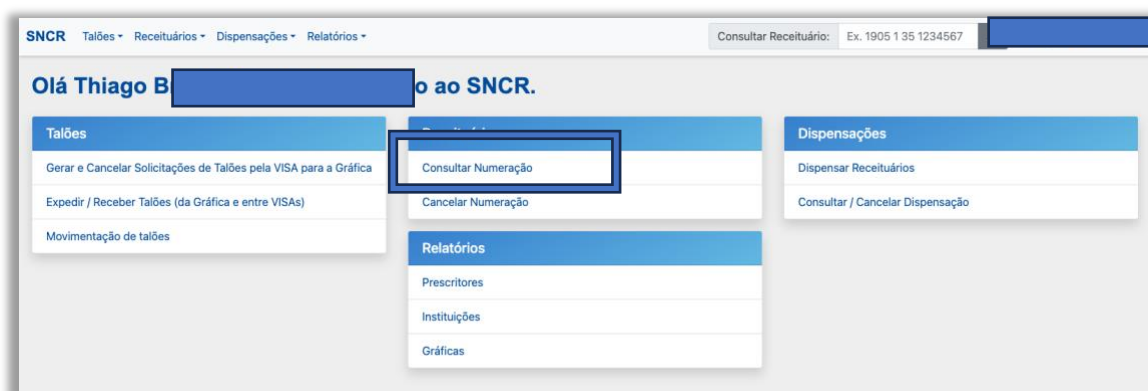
SNCR Talões ▾ Receituários ▾ Dispensações ▾ Relatórios ▾

Consultar Receituário: Ex. 1905 1 35 1234567

Olá Thiago B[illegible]o ao SNCR.

Talões

Gerar e Cancelar Solicitações de Talões pela VISA para a Gráfica

Expedir / Receber Talões (da Gráfica e entre VISAs)

Movimentação de talões

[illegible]

Consultar Numeração

Cancelar Numeração

Relatórios

Prescritores

Instituições

Gráficas

Dispensações

Dispensar Receituários

Consultar / Cancelar Dispensação